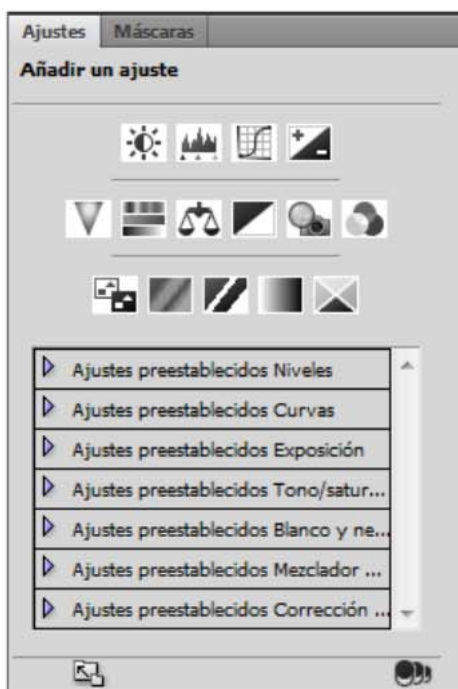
Ajustes Máscaras

Añadir un ajuste

Ajustes preestablecidos Niveles
Ajustes preestablecidos Curvas
Ajustes preestablecidos Exposición
Ajustes preestablecidos Tono/satur...
Ajustes preestablecidos Blanco y ne...
Ajustes preestablecidos Mezclador ...
Ajustes preestablecidos Corrección ...